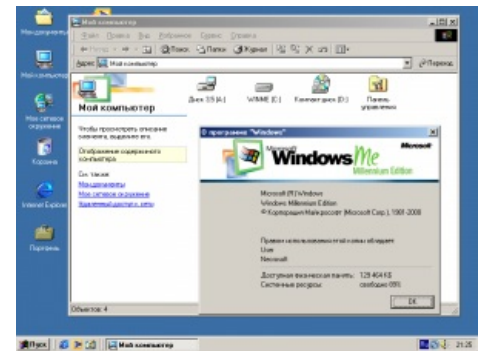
Мои документы

Мой компьютер

Мое сетевое окружение

Корзина

Internet Explorer

Портфель

Мой компьютер

Файл Правка Вид Избранное Сервис Справка

Назад Поиск Папки Журнал

Адрес Мой компьютер

Переход

Мой компьютер

Чтобы просмотреть описание элемента, выделите его.

Отображение содержимого компьютера

См. также:
Мои документы
Мое сетевое окружение
Удаленный доступ к сети

Диск 3,5 (A:)

WINME (C:)

Компакт-диск (D:)

Панель управления

О программе "Windows"

Microsoft Windows Me Millennium Edition

Microsoft

Microsoft (R) Windows
Windows Millennium Edition
© Корпорация Майкрософт (Microsoft Corp.), 1981-2000

Правами использования этой копии обладает:
User
Microsoft

Доступная физическая память: 129 464 КБ
Системные ресурсы: свободно 89%

ОК

Объектов: 4

Пуск

Мой компьютер

21:26